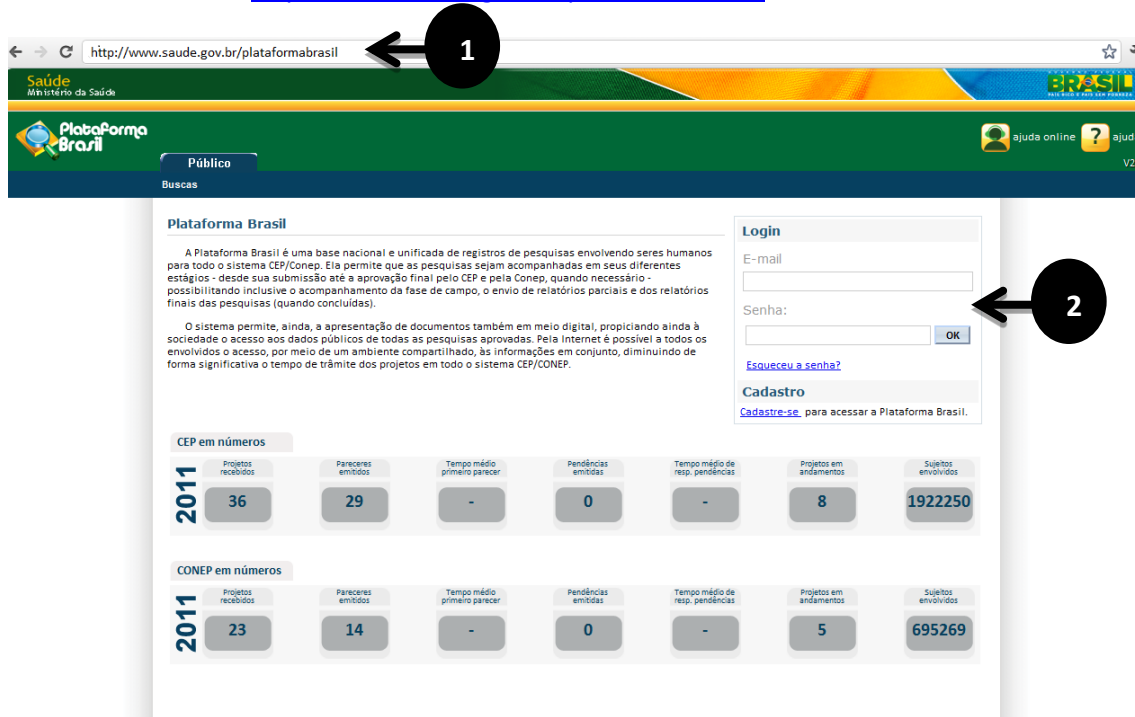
http://www.saude.gov.br/plataformabrasil

1

Saúde
Ministério da Saúde

BRASIL
PAÍS RICO É PAÍS SEM POBREZA

Plataforma Brasil

ajuda online

Público

Buscas

Plataforma Brasil

A Plataforma Brasil é uma base nacional e unificada de registros de pesquisas envolvendo seres humanos para todo o sistema CEP/Conep. Ela permite que as pesquisas sejam acompanhadas em seus diferentes estágios - desde sua submissão até a aprovação final pelo CEP e pela Conep, quando necessário - possibilitando inclusive o acompanhamento da fase de campo, o envio de relatórios parciais e dos relatórios finais das pesquisas (quando concluídas).

O sistema permite, ainda, a apresentação de documentos também em meio digital, propiciando ainda à sociedade o acesso aos dados públicos de todas as pesquisas aprovadas. Pela Internet é possível a todos os envolvidos o acesso, por meio de um ambiente compartilhado, às informações em conjunto, diminuindo de forma significativa o tempo de trâmite dos projetos em todo o sistema CEP/CONEP.

Login

E-mail

Senha:

OK

Esqueceu a senha?

2

Cadastro

Cadastre-se para acessar a Plataforma Brasil.

CEP em números

2011

| Projetos recebidos | Pareceres emitidos | Tempo médio primeiro parecer | Pendências emitidas | Tempo médio de resp. pendências | Projetos em andamentos | Sujeitos envolvidos |
|---|---|---|---|---|---|---|
| 36 | 29 | - | 0 | - | 8 | 1922250 |

CONEP em números

2011

| Projetos recebidos | Pareceres emitidos | Tempo médio primeiro parecer | Pendências emitidas | Tempo médio de resp. pendências | Projetos em andamentos | Sujeitos envolvidos |
|---|---|---|---|---|---|---|
| 23 | 14 | - | 0 | - | 5 | 695269 |